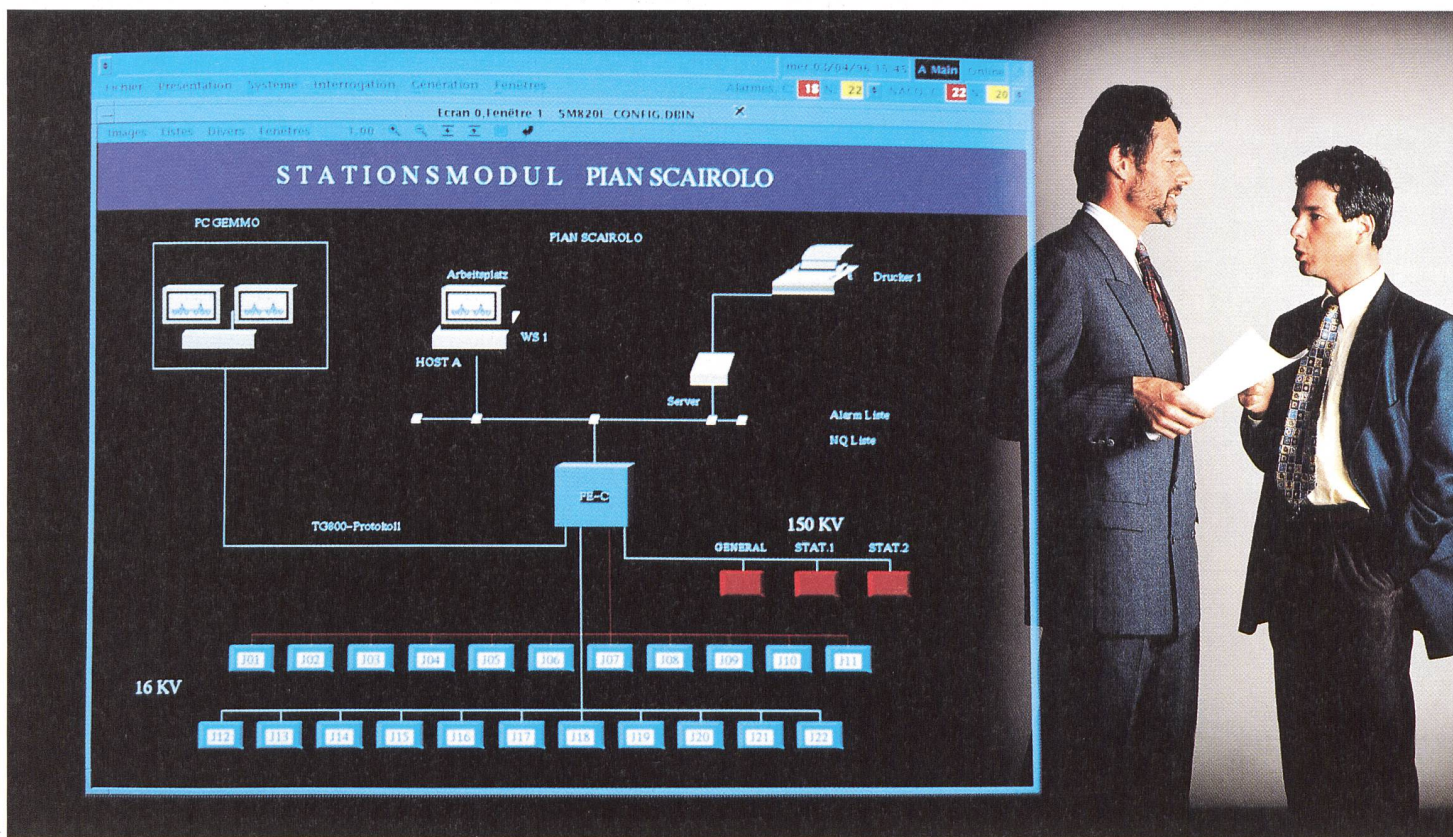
mer 03/04/96 15:45 A Main Online
Fichier Présentation Système Interrogation Génération Fenêtres Alarmes: C 18 N 22 NALQ: C 22 N 20
Ecran 0,Fenêtre 1 SM820L CONFIG.DBIN
Images Listes Divers Fenêtres 1.00

STATIONSMODUL PIAN SCAIROLO

PC GEMMO
PIAN SCAIROLO
Arbeitsplatz
WS 1
HOST A
Drucker 1
Server
Alarm Liste
NQ Liste
FE-C
TG800-Protokoll
150 KV
GENERAL STAT.1 STAT.2
J01 J02 J03 J04 J05 J06 J07 J08 J09 J10 J11
16 KV
J12 J13 J14 J15 J16 J17 J18 J19 J20 J21 J22